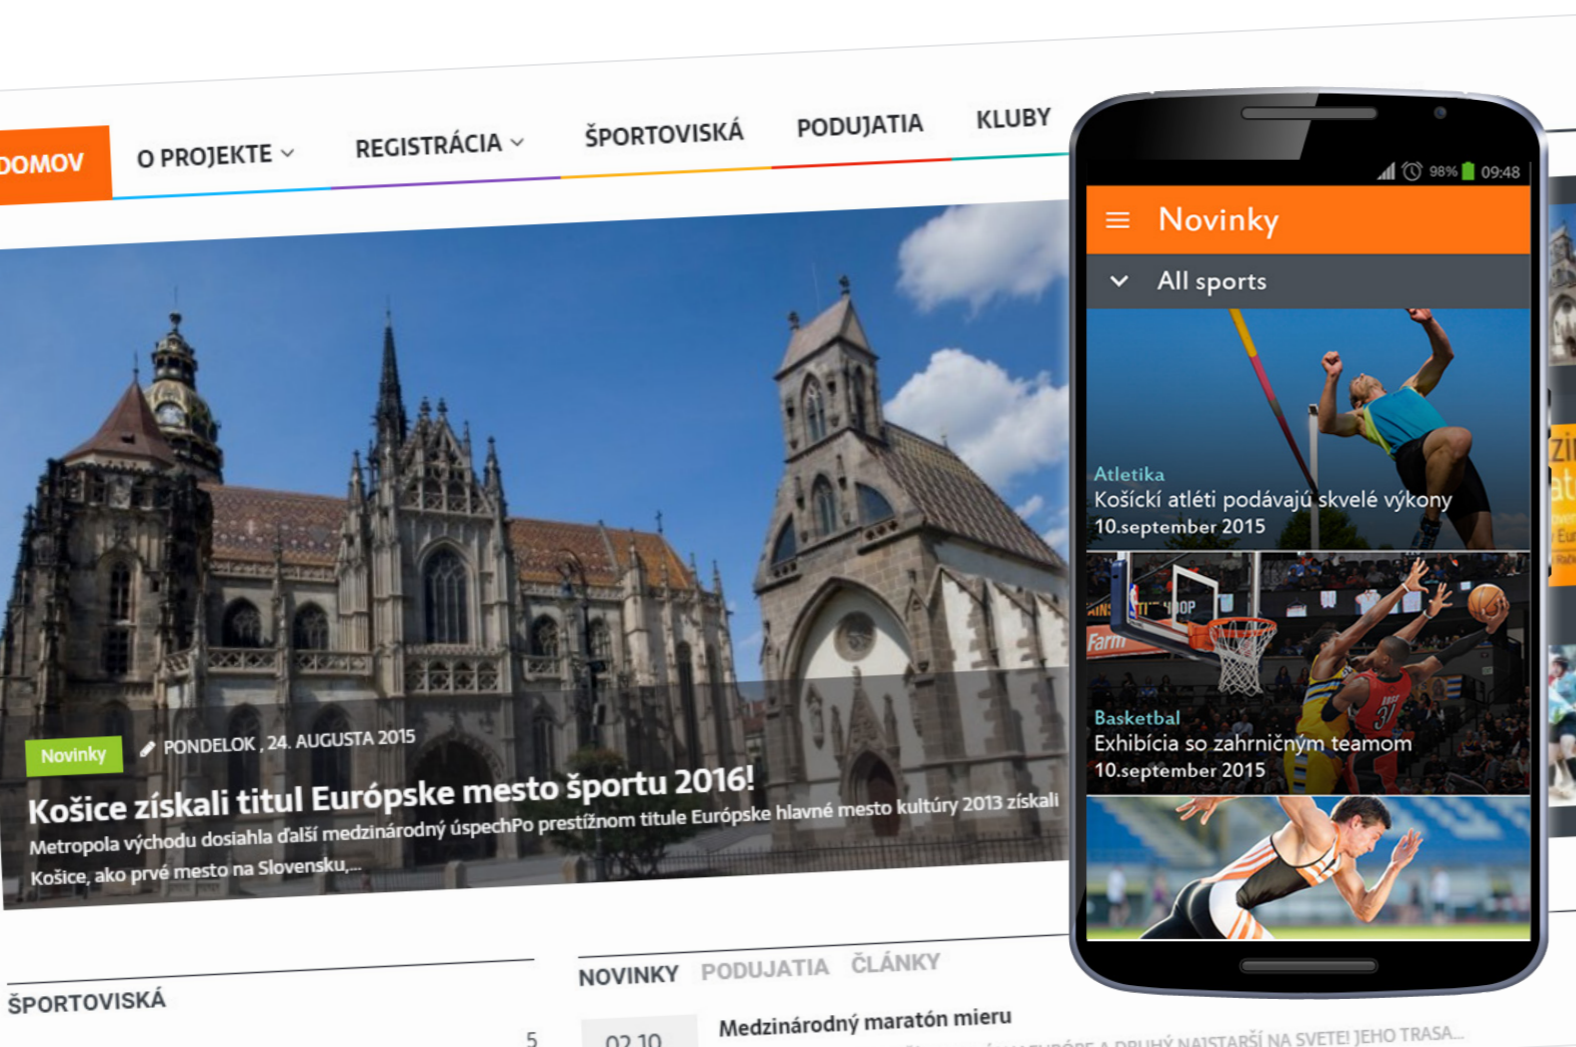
DOMOV O PROJEKTE REGISTRÁCIA ŠPORTOVISKÁ PODUJATIA KLUBY

Novinky PONDELOK , 24. AUGUSTA 2015

Košice získali titul Európske mesto športu 2016!

Metropola východu dosiahla ďalší medzinárodný úspechPo prestížnom titule Európske hlavné mesto kultúry 2013 získali Košice, ako prvé mesto na Slovensku,...

98% 09:48

Novinky

All sports

Atletika
Košícki atléti podávajú skvelé výkony
10.september 2015

Basketbal
Exhibícia so zahraničným teamom
10.september 2015

ŠPORTOVISKÁ

5

NOVINKY PODUJATIA ČLÁNKY

02.10

Medzinárodný maratón mieru

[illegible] A DRUHÝ NAJSTARŠÍ NA SVETE! JEHO TRASA...